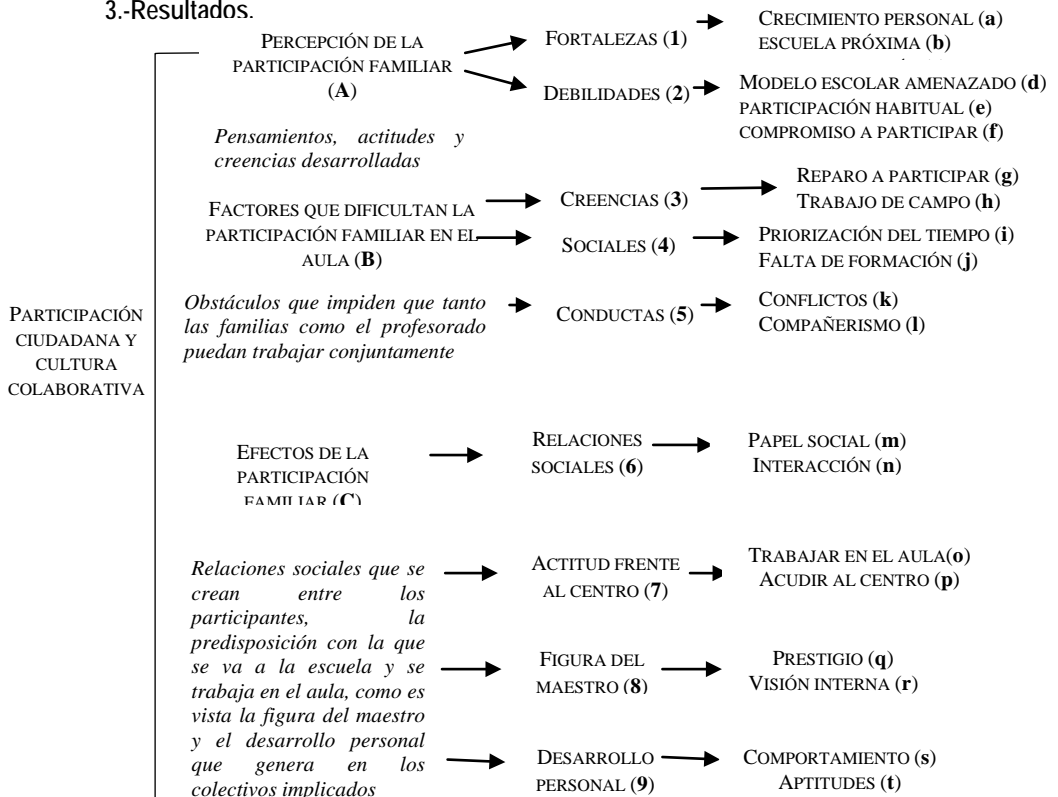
3.-Resultados.

PERCEPCIÓN DE LA PARTICIPACIÓN FAMILIAR (**A**)

FORTALEZAS (**1**)

CRECIMIENTO PERSONAL (**a**)
ESCUELA PRÓXIMA (**b**)

DEBILIDADES (**2**)

MODELO ESCOLAR AMENAZADO (**d**)
PARTICIPACIÓN HABITUAL (**e**)
COMPROMISO A PARTICIPAR (**f**)

*Pensamientos, actitudes y creencias desarrolladas*

FACTORES QUE DIFICULTAN LA PARTICIPACIÓN FAMILIAR EN EL AULA (**B**)

CREENCIAS (**3**)

REPARO A PARTICIPAR (**g**)
TRABAJO DE CAMPO (**h**)

SOCIALES (**4**)

PRIORIZACIÓN DEL TIEMPO (**i**)
FALTA DE FORMACIÓN (**j**)

*Obstáculos que impiden que tanto las familias como el profesorado puedan trabajar conjuntamente*

CONDUCTAS (**5**)

CONFLICTOS (**k**)
COMPAÑERISMO (**l**)

PARTICIPACIÓN CIUDADANA Y CULTURA COLABORATIVA

EFECTOS DE LA PARTICIPACIÓN FAMILIAR (**C**)

RELACIONES SOCIALES (**6**)

PAPEL SOCIAL (**m**)
INTERACCIÓN (**n**)

*Relaciones sociales que se crean entre los participantes, la predisposición con la que se va a la escuela y se trabaja en el aula, como es vista la figura del maestro y el desarrollo personal que genera en los colectivos implicados*

ACTITUD FRENTE AL CENTRO (**7**)

TRABAJAR EN EL AULA(**o**)
ACUDIR AL CENTRO (**p**)

FIGURA DEL MAESTRO (**8**)

PRESTIGIO (**q**)
VISIÓN INTERNA (**r**)

DESARROLLO PERSONAL (**9**)

COMPORTAMIENTO (**s**)
APTITUDES (**t**)